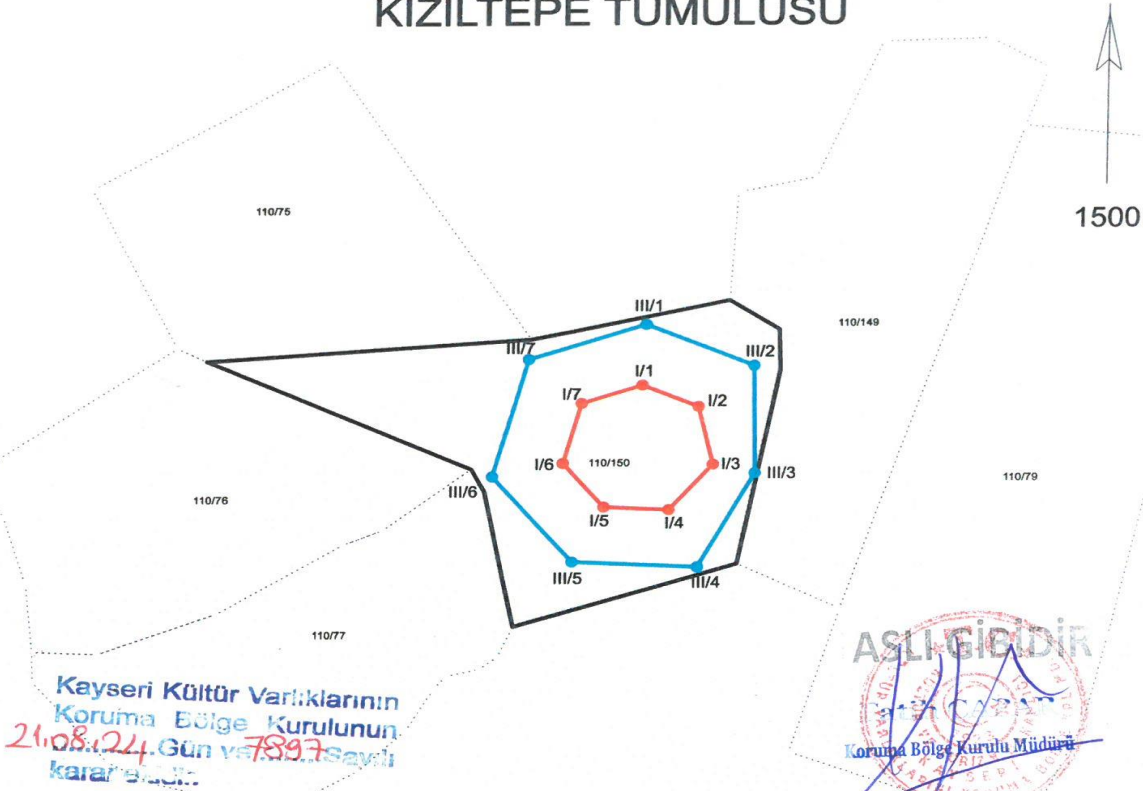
KIZILTEPE TÜMÜLÜSÜ

1500

110/75

110/149

III/1

III/7

III/2

I/1

I/7

I/2

I/6

110/150

I/3

III/3

110/79

III/6

I/5

I/4

110/76

III/5

III/4

110/77

ASLI GİBİDİR

Fatih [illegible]

Koruma Bölge Kurulu Müdürü

Kayseri Kültür Varlıklarının Koruma Bölge Kurulunun 21.08.24 Gün ve 7897 Sayılı kara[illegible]